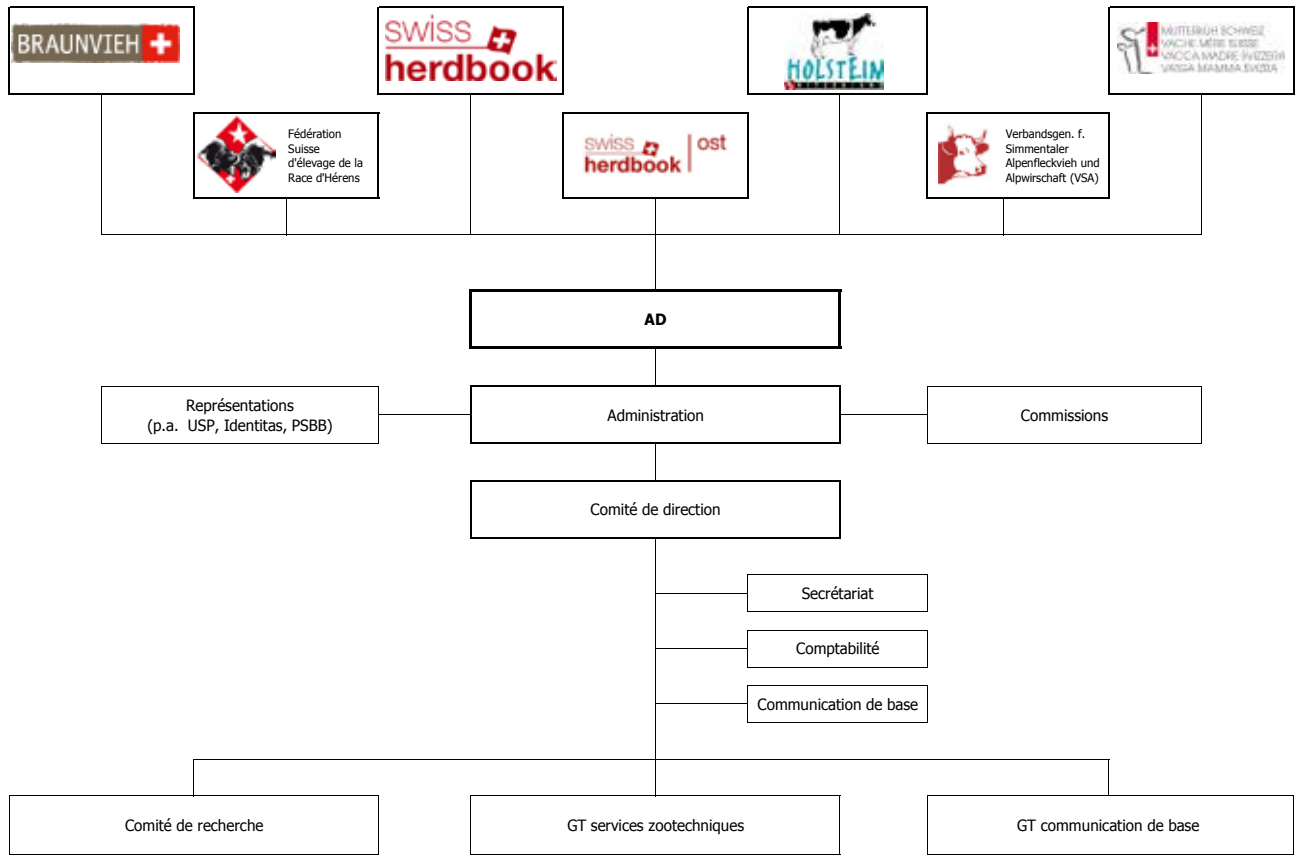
BRAUNVIEH

swiss herdbook

HOLSTEIN

MUTTERKUH SCHWEIZ
VACHE MÈRE SUISSE
VACCA MADRE SVIZZERA
VACCA MAMMA SVIZRA

Fédération Suisse d'élevage de la Race d'Hérens

swiss herdbook ost

Verbandsgen. f. Simmentaler Alpenfleckvieh und Alpwirschaft (VSA)

AD

Représentations (p.a. USP, Identitas, PSBB)

Administration

Commissions

Comité de direction

Secrétariat

Comptabilité

Communication de base

Comité de recherche

GT services zootechniques

GT communication de base